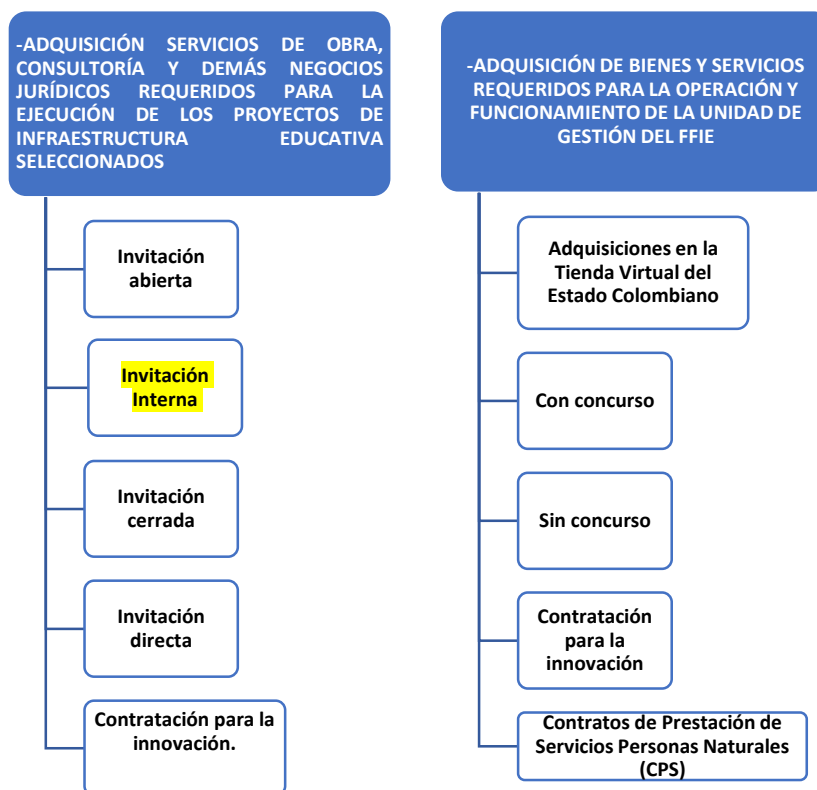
-ADQUISICIÓN SERVICIOS DE OBRA, CONSULTORÍA Y DEMÁS NEGOCIOS JURÍDICOS REQUERIDOS PARA LA EJECUCIÓN DE LOS PROYECTOS DE INFRAESTRUCTURA EDUCATIVA SELECCIONADOS

Invitación abierta

Invitación Interna

Invitación cerrada

Invitación directa

Contratación para la innovación.

-ADQUISICIÓN DE BIENES Y SERVICIOS REQUERIDOS PARA LA OPERACIÓN Y FUNCIONAMIENTO DE LA UNIDAD DE GESTIÓN DEL FFIE

Adquisiciones en la Tienda Virtual del Estado Colombiano

Con concurso

Sin concurso

Contratación para la innovación

Contratos de Prestación de Servicios Personas Naturales (CPS)